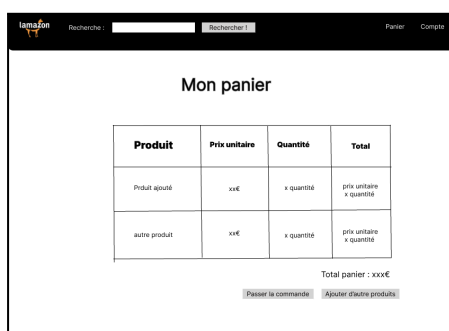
lamazon Recherche : Rechercher ! Panier Compte

Mon panier

| Produit | Prix unitaire | Quantité | Total |
|---|---|---|---|
| Prduit ajouté | xx€ | x quantité | prix unitaire x quantité |
| autre produit | xx€ | x quantité | prix unitaire x quantité |

Total panier : xxx€

Passer la commande Ajouter d'autre produits